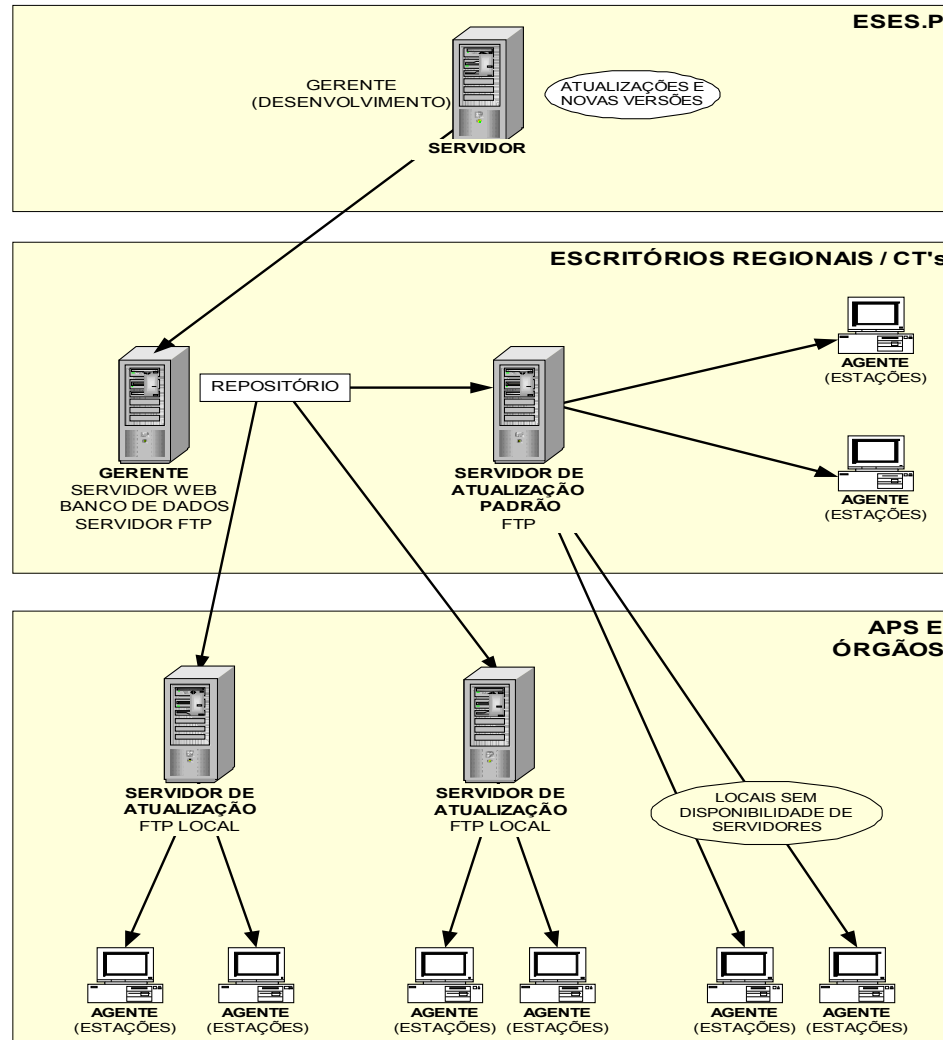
ESES.P

GERENTE
(DESENVOLVIMENTO)

ATUALIZAÇÕES E
NOVAS VERSÕES

SERVIDOR

ESCRITÓRIOS REGIONAIS / CT's

REPOSITÓRIO

GERENTE
SERVIDOR WEB
BANCO DE DADOS
SERVIDOR FTP

SERVIDOR DE
ATUALIZAÇÃO
PADRÃO
FTP

AGENTE
(ESTAÇÕES)

AGENTE
(ESTAÇÕES)

APS E
ÓRGÃOS

SERVIDOR DE
ATUALIZAÇÃO
FTP LOCAL

SERVIDOR DE
ATUALIZAÇÃO
FTP LOCAL

LOCAIS SEM
DISPONIBILIDADE DE
SERVIDORES

AGENTE
(ESTAÇÕES)

AGENTE
(ESTAÇÕES)

AGENTE
(ESTAÇÕES)

AGENTE
(ESTAÇÕES)

AGENTE
(ESTAÇÕES)

AGENTE
(ESTAÇÕES)